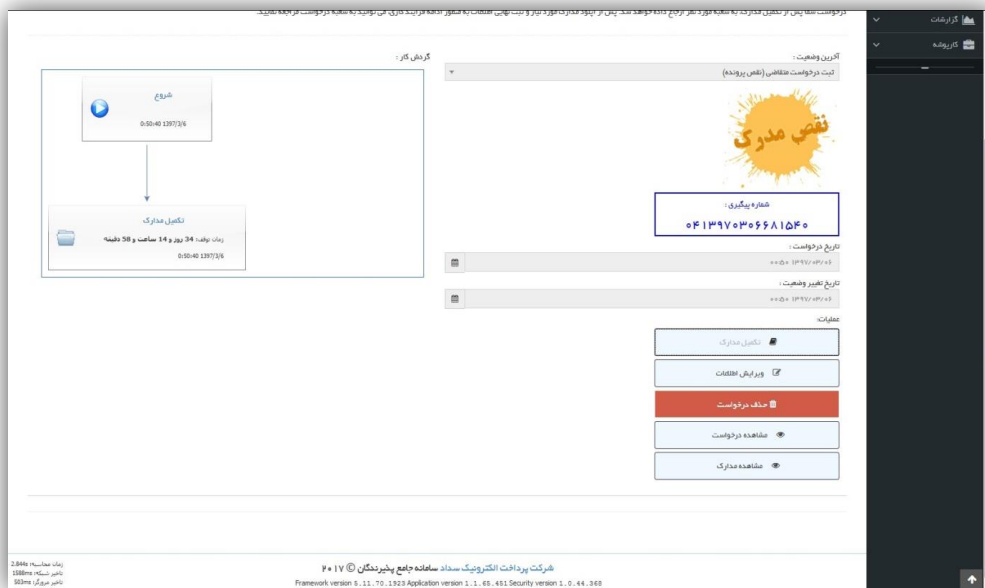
درخواست شما پس از تکمیل مدارک به شعبه مورد نظر ارجاع داده خواهد شد. پس از آپلود مدارک مورد نیاز و ثبت نهایی اطلاعات به منظور ادامه فرآیند کاری می توانید به شعبه درخواست مراجعه نمایید.

گزارشات
کارپوشه

آخرین وضعیت :
ثبت درخواست متقاضی (نقص پرونده)

نقص مدرک

شماره پیگیری :
۰۴۱۳۹۷۰۳۰۶۶۸۱۵۴۰

تاریخ درخواست :
۰۰:۵۰ ۱۳۹۷/۰۳/۰۶

تاریخ تغییر وضعیت :
۰۰:۵۰ ۱۳۹۷/۰۳/۰۶

عملیات:
تکمیل مدارک
ویرایش اطلاعات
حذف درخواست
مشاهده درخواست
مشاهده مدارک

گردش کار :
شروع
0:50:40 1397/3/6

تکمیل مدارک
زمان توقف: 34 روز و 14 ساعت و 58 دقیقه
0:50:40 1397/3/6

زمان محاسبه: 2.844s
تاخیر شبکه: 1588ms
تاخیر مرورگر: 503ms

شرکت پرداخت الکترونیک سداد سامانه جامع پذیرندگان © ۲۰۱۷
Framework version 5.11.70.1923 Application version 1.1.65.461 Security version 1.0.44.368